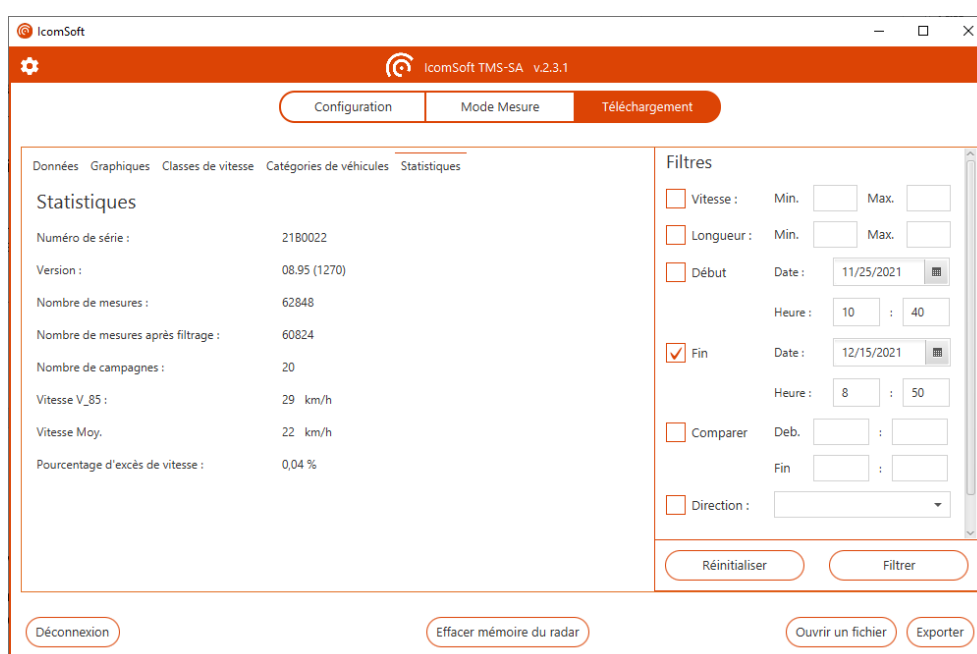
IcomSoft

IcomSoft TMS-SA v.2.3.1

Configuration | Mode Mesure | Téléchargement

Données Graphiques Classes de vitesse Catégories de véhicules Statistiques

Statistiques

| | |
|---|---|
| Numéro de série : | 21B0022 |
| Version : | 08.95 (1270) |
| Nombre de mesures : | 62848 |
| Nombre de mesures après filtrage : | 60824 |
| Nombre de campagnes : | 20 |
| Vitesse V_85 : | 29 km/h |
| Vitesse Moy. | 22 km/h |
| Pourcentage d'excès de vitesse : | 0,04 % |

Filtres

Vitesse : Min. Max.

Longueur : Min. Max.

Début Date : 11/25/2021

Heure : 10 : 40

Fin Date : 12/15/2021

Heure : 8 : 50

Comparer Deb. :

Fin :

Direction :

Réinitialiser Filtrer

Déconnexion Effacer mémoire du radar Ouvrir un fichier Exporter